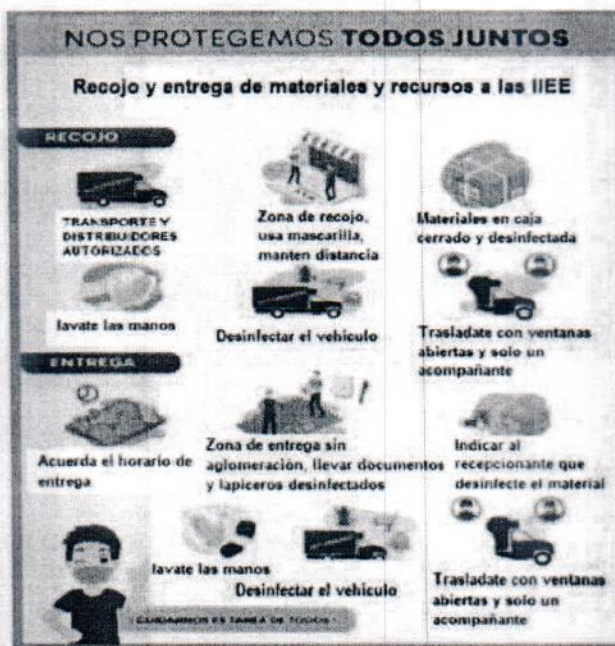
NOS PROTEGEMOS TODOS JUNTOS

Recojo y entrega de materiales y recursos a las IIEE

RECOJO

TRANSPORTES Y DISTRIBUIDORES AUTORIZADOS

Zona de recojo, usa mascarilla, manten distancia

Materiales en caja cerrado y desinfectada

lavate las manos

Desinfectar el vehiculo

Trasladate con ventanas abiertas y solo un acompañante

ENTREGA

Acuerda el horario de entrega

Zona de entrega sin aglomeracion, llevar documentos y lapiceros desinfectados

Indicar al recepcionante que desinfecte el material

lavate las manos

Desinfectar el vehiculo

Trasladate con ventanas abiertas y solo un acompañante

CUIDARNOS ES TAREA DE TODOS